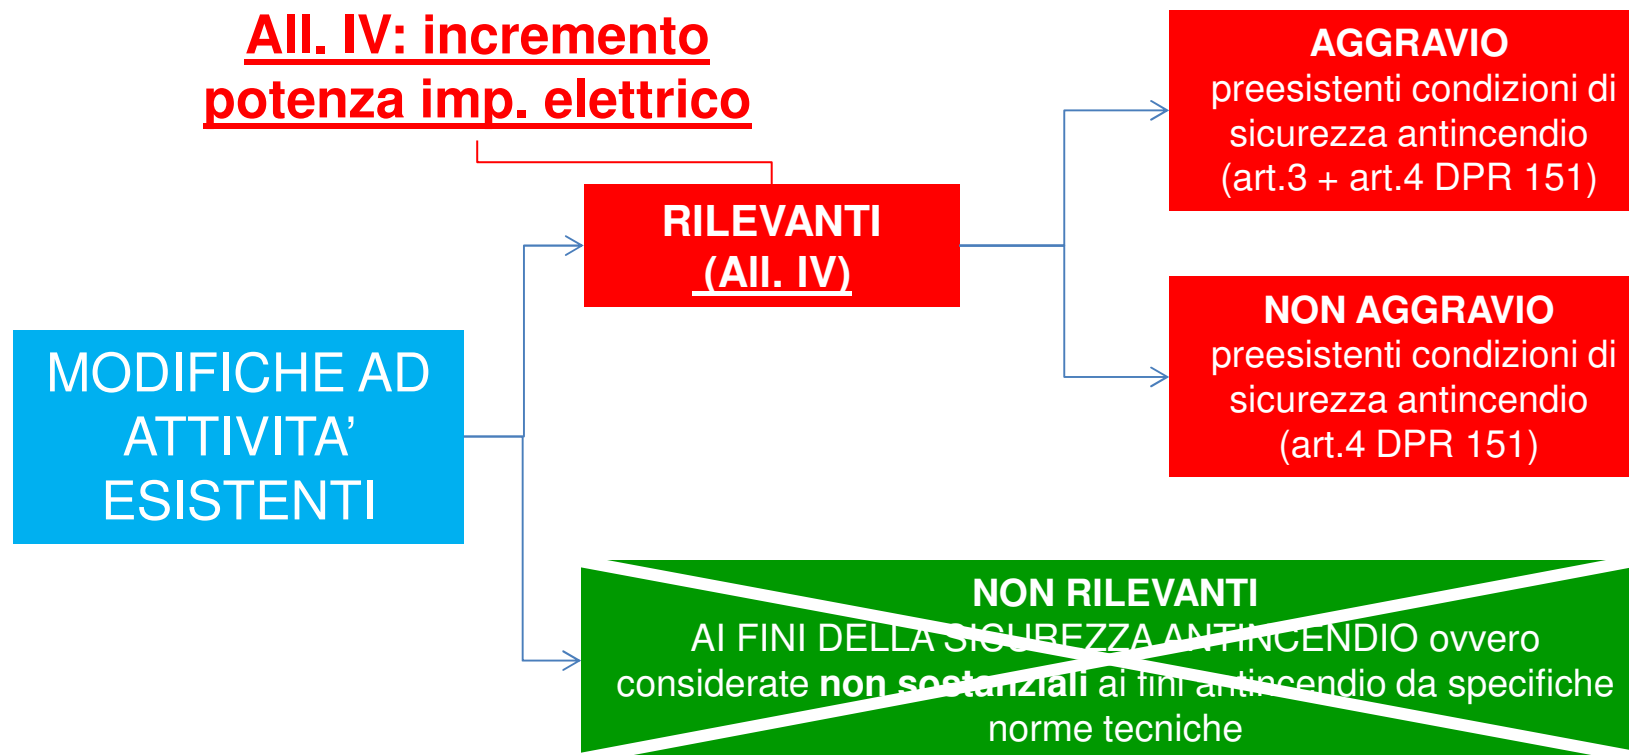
All. IV: incremento potenza imp. elettrico

MODIFICHE AD ATTIVITA' ESISTENTI

RILEVANTI
(All. IV)

AGGRAVIO
preesistenti condizioni di sicurezza antincendio
(art.3 + art.4 DPR 151)

NON AGGRAVIO
preesistenti condizioni di sicurezza antincendio
(art.4 DPR 151)

NON RILEVANTI
AI FINI DELLA SICUREZZA ANTINCENDIO ovvero considerate non sostanziali ai fini antincendio da specifiche norme tecniche